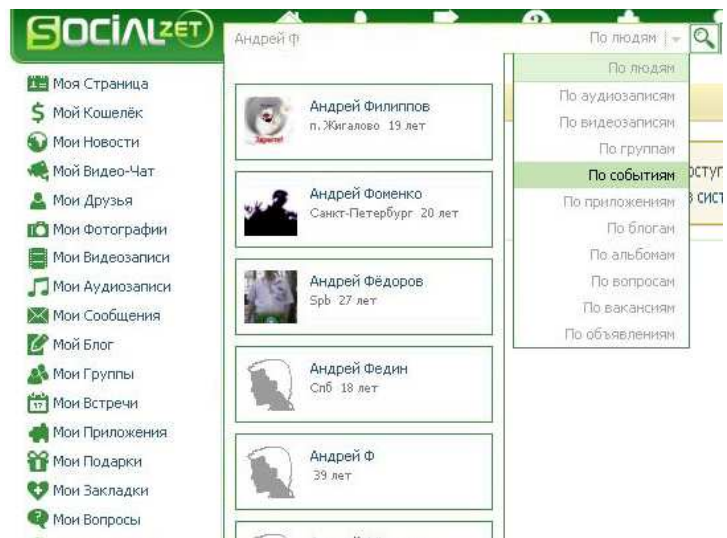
SOCIALZET

Андрей ф

По людям

Моя Страница
Мой Кошелёк
Мои Новости
Мой Видео-Чат
Мои Друзья
Мои Фотографии
Мои Видеозаписи
Мои Аудиозаписи
Мои Сообщения
Мой Блог
Мои Группы
Мои Встречи
Мои Приложения
Мои Подарки
Мои Закладки
Мои Вопросы

Андрей Филиппов
п. Жигалово 19 лет

Андрей Фоменко
Санкт-Петербург 20 лет

Андрей Фёдоров
Spb 27 лет

Андрей Федин
Спб 18 лет

Андрей Ф
39 лет

По людям
По аудиозаписям
По видеозаписям
По группам
По событиям
По приложениям
По блогам
По альбомам
По вопросам
По вакансиям
По объявлениям

оступ
в сист